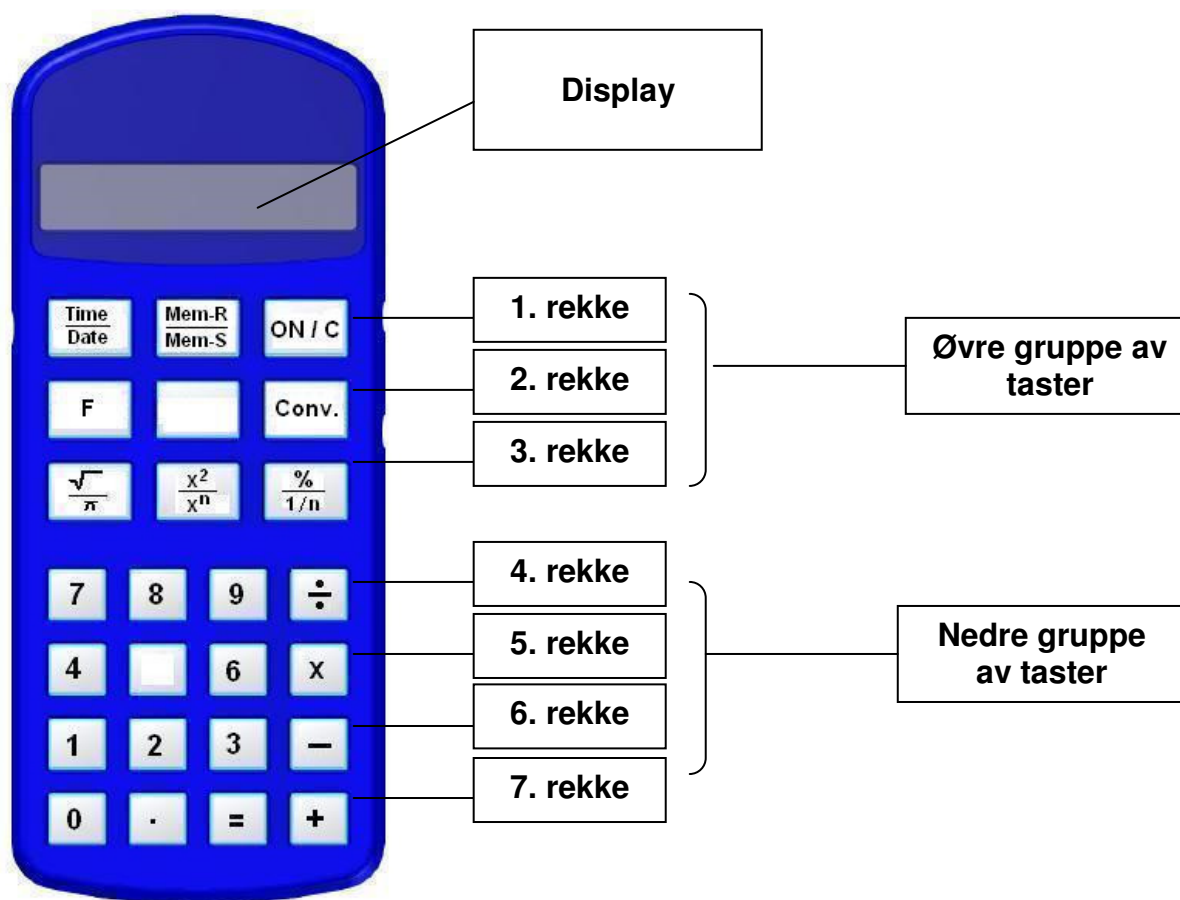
Display

Time
Date

Mem-R
Mem-S

ON / C

1. rekke

F

Conv.

2. rekke

Øvre gruppe av taster

$\frac{\sqrt{}}{\pi}$

$\frac{x^2}{x^n}$

$\frac{\%}{1/n}$

3. rekke

7 8 9 ÷

4. rekke

4 6 x

5. rekke

Nedre gruppe av taster

1 2 3 –

6. rekke

0 · = +

7. rekke